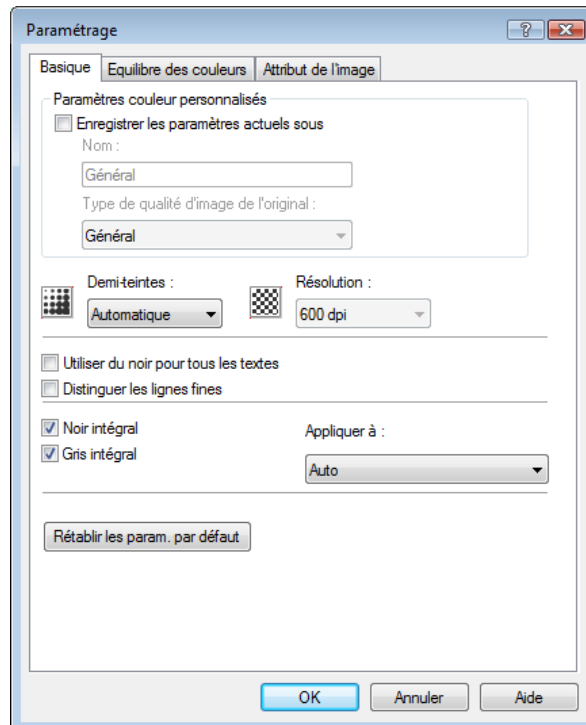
Paramétrage

?

Basique | Equilibre des couleurs | Attribut de l'image

Paramètres couleur personnalisés

Enregistrer les paramètres actuels sous

Nom :

Général

Type de qualité d'image de l'original :

Général

Demi-teintes :

Automatique

Résolution :

600 dpi

Utiliser du noir pour tous les textes

Distinguer les lignes fines

Noir intégral

Gris intégral

Appliquer à :

Auto

Rétablir les param. par défaut

OK | Annuler | Aide